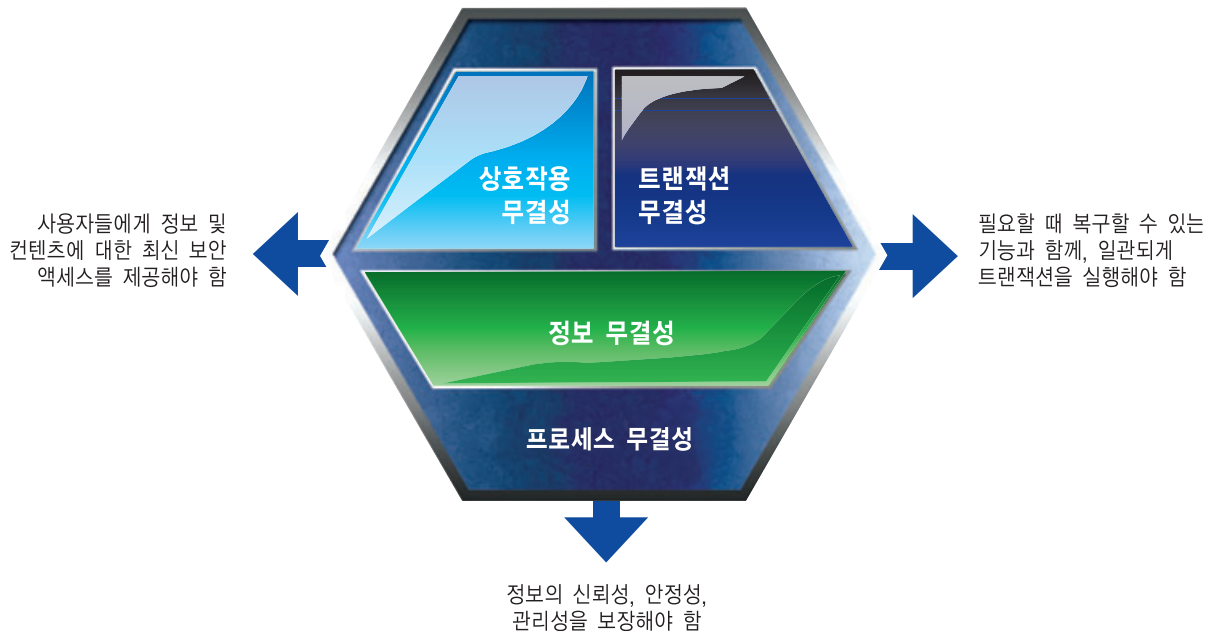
사용자들에게 정보 및 컨텐츠에 대한 최신 보안 액세스를 제공해야 함

상호작용 무결성

트랜잭션 무결성

필요할 때 복구할 수 있는 기능과 함께, 일관되게 트랜잭션을 실행해야 함

정보 무결성

프로세스 무결성

정보의 신뢰성, 안정성, 관리성을 보장해야 함